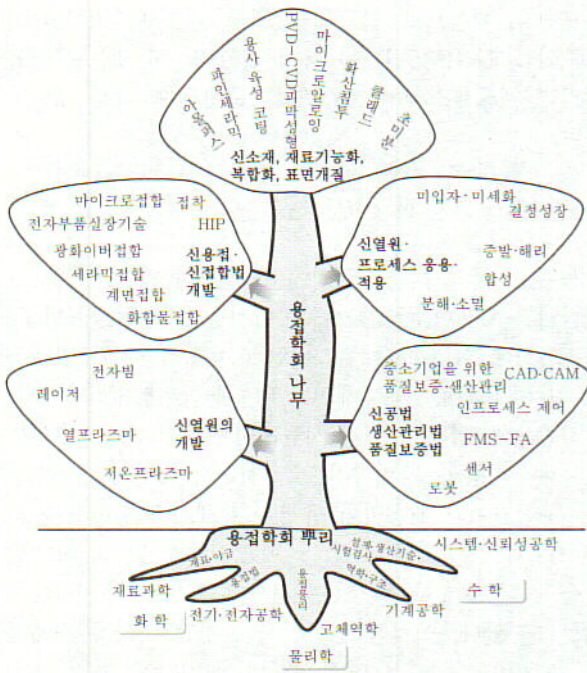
아몰퍼스
파인세라믹
용사 유성 코팅
PVD·CVD피막형성
마이크로알로잉
확산접부
클래드
용미봉
신소재, 재료기능화, 복합화, 표면개질

마이크로접합
접착
전자부품실장기술
HIP
광화이버접합
세라믹접합
계면접합
화합물접합
신용접·신접합법 개발

미입자·미세화
결정성장
증발·해리
합성
분해·소멸
신열원·프로세스 응용·적용

용접학회 나무

전자빔
레이저
열프라즈마
저온프라즈마
신열원의 개발

중소기업을 위한 품질보증·생산관리
CAD·CAM
인프로세스 제어
FMS-FA
센서
로봇
신공법 생산관리법 품질보증법

용접학회 뿌리
재료·야금
용접법
물리학
설계·생산기술
시험검사
역학·구조
시스템·신뢰성공학
재료과학
화 학
전기·전자공학
고체역학
기계공학
수 학
물리학